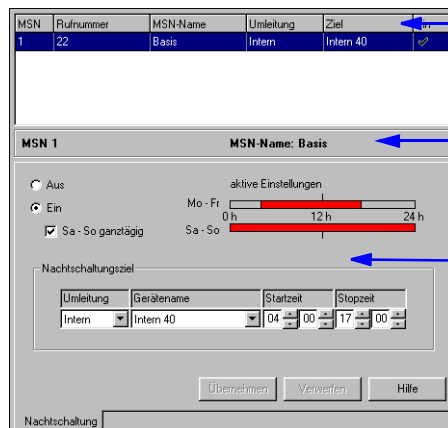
| MSN | Rufnummer | MSN-Name | Umleitung | Ziel |
|---|---|---|---|---|
| 1 | 22 | Basis | Intern | Intern 40 |

MSN 1

MSN-Name: Basis

Aus

Ein

Sa - So ganztägig

aktive Einstellungen

Mo - Fr

0 h

12 h

24 h

Sa - So

Nachtschaltungsziel

| Umleitung | Gerätename | Startzeit | Stopzeit |
|---|---|---|---|
| Intern | Intern 40 | 04 : 00 | 17 : 00 |

Übernehmen

Verwerfen

Hilfe

Nachtschaltung